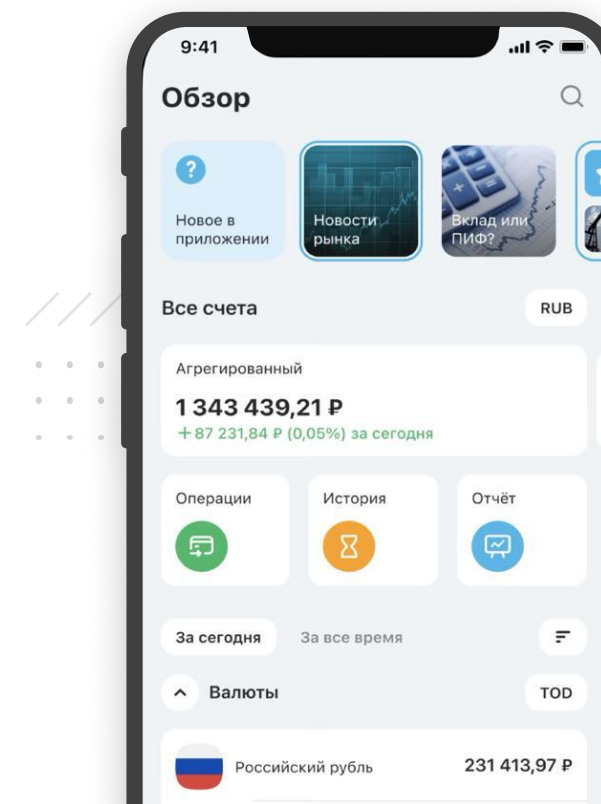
9:41

Обзор

?

Новое в приложении

Новости рынка

Вклад или ПИФ?

Все счета

RUB

Агрегированный

1 343 439,21 ₽

+87 231,84 ₽ (0,05%) за сегодня

Операции

История

Отчёт

За сегодня

За все время

Валюты

TOD

Российский рубль

231 413,97 ₽